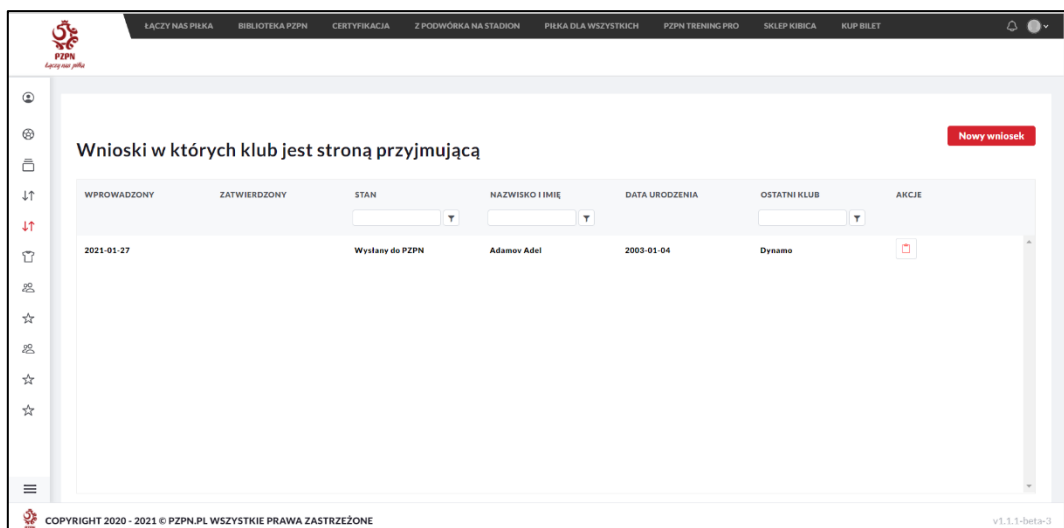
PZPN
Łączy nas piłka

ŁĄCZY NAS PIŁKA BIBLIOTEKA PZPN CERTYFIKACJA Z PODWÓRKA NA STADION PIŁKA DLA WSZYSTKICH PZPN TRENING PRO SKLEP KIBICA KUP BILET

Wnioski w których klub jest stroną przyjmującą

Nowy wniosek

| WPROWADZONY | ZATWIERDZONY | STAN | NAZWISKO I IMIĘ | DATA URODZENIA | OSTATNI KLUB | AKCJE |
|---|---|---|---|---|---|---|
| 2021-01-27 | | Wysłany do PZPN | Adamov Adel | 2003-01-04 | Dynamo | |

COPYRIGHT 2020 - 2021 © PZPN.PL WSZYSTKIE PRAWA ZASTRZEŻONE

v1.1.1-beta-3